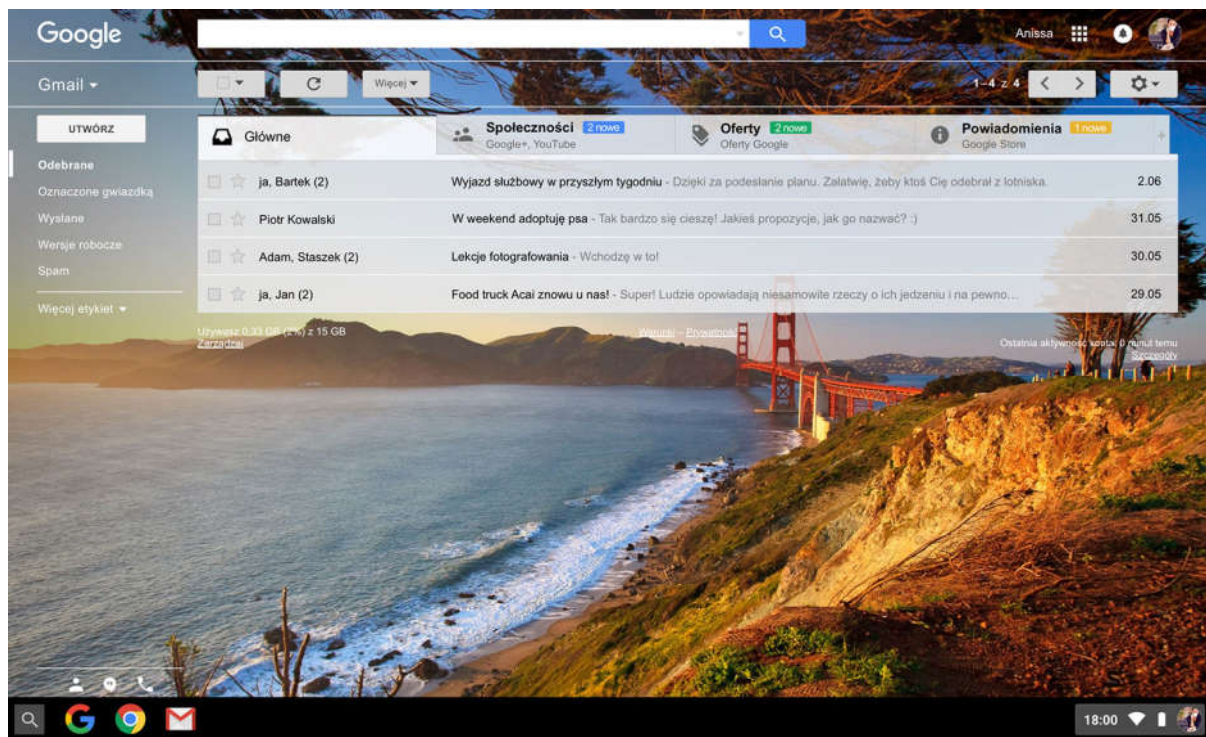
Google

Anissa

Gmail

Więcej

1–4 z 4

UTWÓRZ

Odebrane
Oznaczone gwiazdką
Wysłane
Wersje robocze
Spam
Więcej etykiet

Główne

Społeczności 2 nowe
Google+, YouTube

Oferty 2 nowe
Oferty Google

Powiadomienia 1 nowe
Google Store

| | | |
|---|---|---|
| ja, Bartek (2) | Wyjazd służbowy w przyszłym tygodniu - Dzięki za podesłanie planu. Załatwię, żeby ktoś Cię odebrał z lotniska. | 2.06 |
| Piotr Kowalski | W weekend adoptuję psa - Tak bardzo się cieszę! Jakieś propozycje, jak go nazwać? :) | 31.05 |
| Adam, Staszek (2) | Lekcje fotografowania - Wchodzę w to! | 30.05 |
| ja, Jan (2) | Food truck Acai znowu u nas! - Super! Ludzie opowiadają niesamowite rzeczy o ich jedzeniu i na pewno… | 29.05 |

Używasz 0,33 GB (2%) z 15 GB
Zarządzaj

Warunki - Prywatność

Ostatnia aktywność konta: 0 minut temu
Szczegóły

18:00